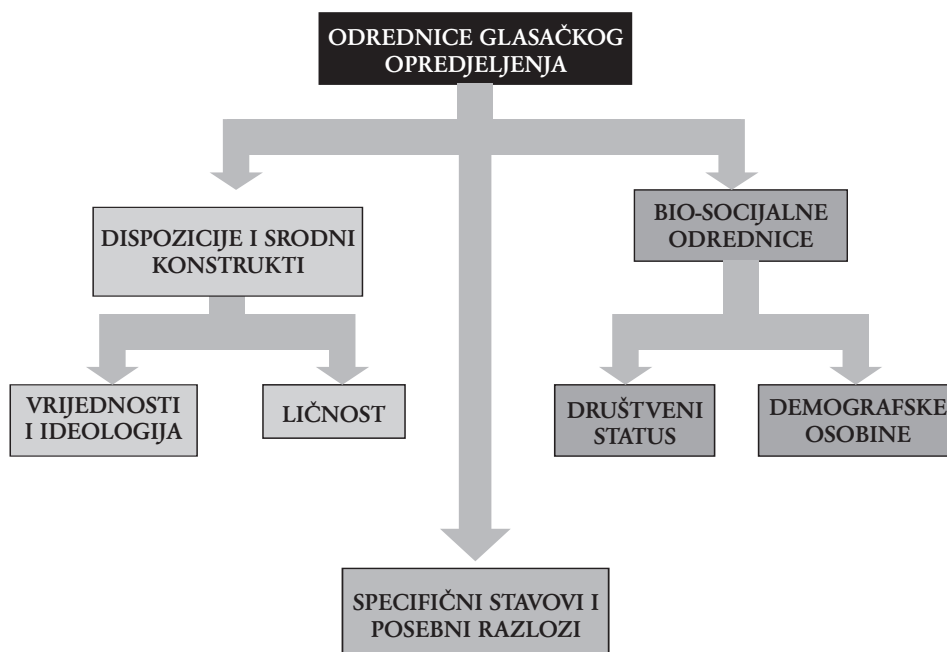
ODREDNICE GLASAČKOG OPREDJELJENJA

DISPOZICIJE I SRODNI KONSTRUKTI

BIO-SOCIJALNE ODREDNICE

VRIJEDNOSTI I IDEOLOGIJA

LIČNOST

DRUŠTVENI STATUS

DEMOGRAFSKE OSOBINE

SPECIFIČNI STAVOVI I POSEBNI RAZLOZI